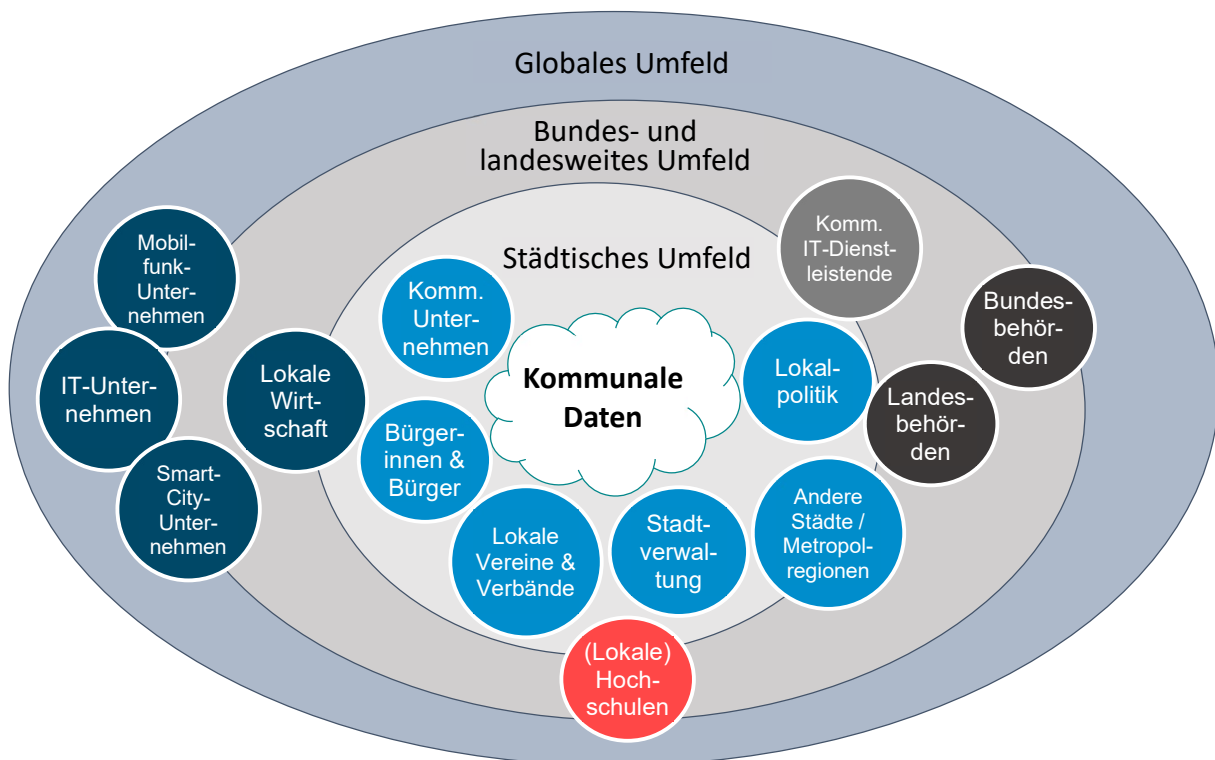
Globales Umfeld

Bundes- und landesweites Umfeld

Städtisches Umfeld

Kommunale Daten

Mobilfunk-Unternehmen

IT-Unternehmen

Smart-City-Unternehmen

Lokale Wirtschaft

Komm. Unternehmen

Bürgerinnen & Bürger

Lokale Vereine & Verbände

Stadtverwaltung

Komm. IT-Dienstleistende

Lokalpolitik

Andere Städte / Metropolregionen

Bundesbehörden

Landesbehörden

(Lokale) Hochschulen